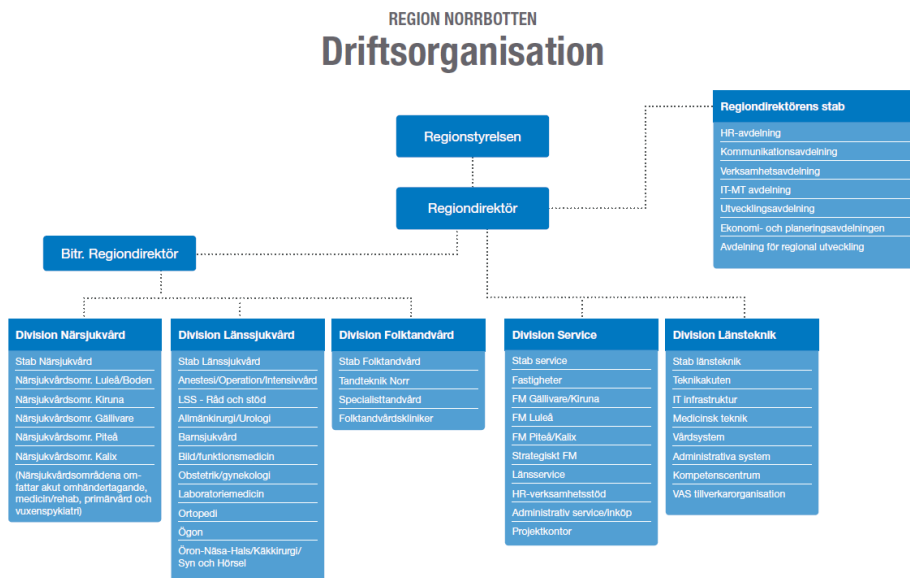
REGION NORRBOTTEN
Driftsorganisation

Regionstyrelsen

Regiondirektör

Bitr. Regiondirektör

Regiondirektörens stab
HR-avdelning
Kommunikationsavdelning
Verksamhetsavdelning
IT-MT avdelning
Utvecklingsavdelning
Ekonomi- och planeringsavdelningen
Avdelning för regional utveckling

Division Närsjukvård
Stab Närsjukvård
Närsjukvårdsomr. Luleå/Boden
Närsjukvårdsomr. Kiruna
Närsjukvårdsomr. Gällivare
Närsjukvårdsomr. Piteå
Närsjukvårdsomr. Kalix
(Närsjukvårdsområdena omfattar akut omhändertagande, medicin/rehab, primärvård och vuxenspykiatri)

Division Länssjukvård
Stab Länssjukvård
Anestesi/Operation/Intensivvård
LSS - Råd och stöd
Allmänkirurgi/Urologi
Barnsjukvård
Bild/funktionsmedicin
Obstetrik/gynekologi
Laboratoriemedicin
Ortopedi
Ögon
Öron-Näsa-Hals/Käkkirurgi/Syn och Hörsel

Division Folktandvård
Stab Folktandvård
Tandteknik Norr
Specialisttandvård
Folktandvårdskliniker

Division Service
Stab service
Fastigheter
FM Gällivare/Kiruna
FM Luleå
FM Piteå/Kalix
Strategiskt FM
Länsservice
HR-verksamhetsstöd
Administrativ service/Inköp
Projektkontor

Division Länsteknik
Stab länsteknik
Teknikakuten
IT infrastruktur
Medicinsk teknik
Vårdsystem
Administrativa system
Kompetenscentrum
VAS tillverkarorganisation